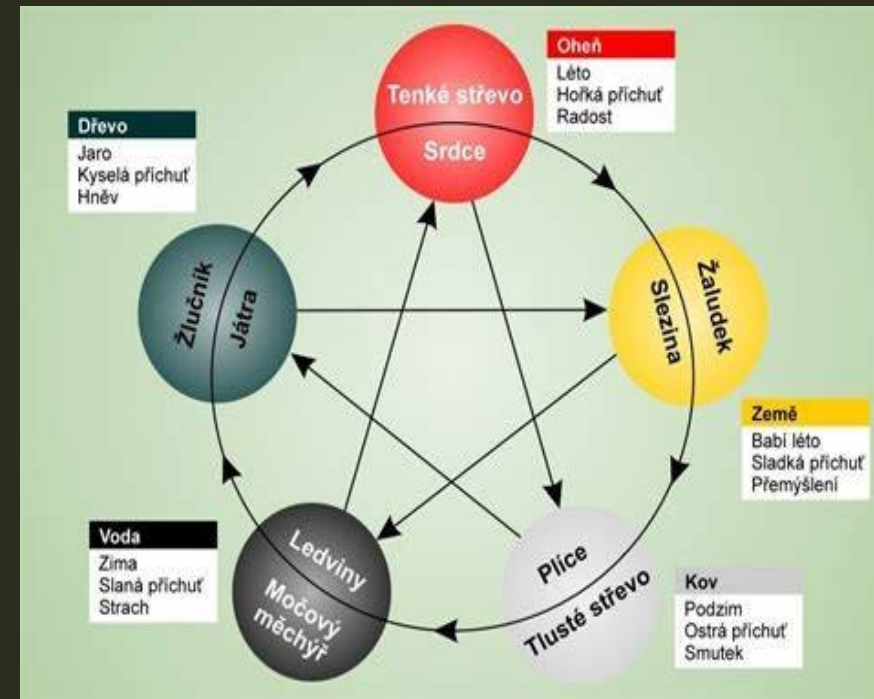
Oheň
Léto
Hořká příchuť
Radost

Tenké střevo
Srdce

Dřevo
Jaro
Kyselá příchuť
Hněv

Žlučník
Játra

Žaludek
Slezina

Země
Babí léto
Sladká příchuť
Přemýšlení

Voda
Zima
Slaná příchuť
Strach

Ledviny
Močový měchýř

Plíce
Tlusté střevo

Kov
Podzim
Ostrá příchuť
Smutek